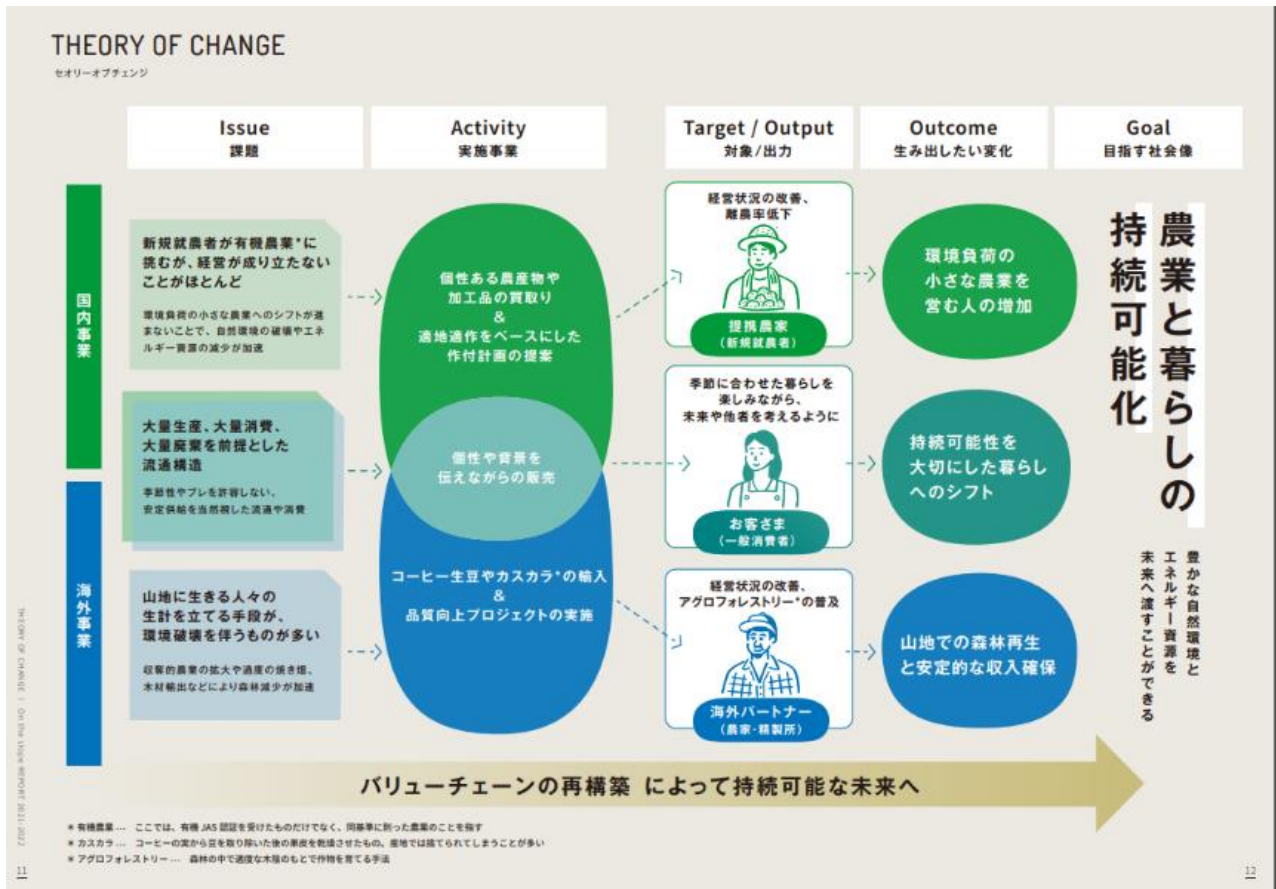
THEORY OF CHANGE
セオリーオブチェンジ

| Issue 課題 | Activity 実施事業 | Target / Output 対象/出力 | Outcome 生み出したい変化 | Goal 目指す社会像 |
|---|---|---|---|---|

国内事業

新規就農者が有機農業*に挑むが、経営が成り立たないことがほとんど

環境負荷の小さな農業へのシフトが進まないことで、自然環境の破壊やエネルギー資源の減少が加速

大量生産、大量消費、大量廃棄を前提とした流通構造

季節性やブレを許容しない、安定供給を当然視した流通や消費

海外事業

山地に生きる人々の生計を立てる手段が、環境破壊を伴うものが多い

収奪的農業の拡大や過度の焼き畑、木材輸出などにより森林減少が加速

個性ある農産物や加工品の買取り
&
適地適作をベースにした作付計画の提案

個性や背景を伝えながらの販売

コーヒー生豆やカスカラ*の輸入
&
品質向上プロジェクトの実施

経営状況の改善、離農率低下
提携農家
(新規就農者)

季節に合わせた暮らしを楽しみながら、未来や他者を考えるように
お客さま
(一般消費者)

経営状況の改善、アグロフォレストリー*の普及
海外パートナー
(農家・精製所)

環境負荷の小さな農業を営む人の増加

持続可能性を大切にした暮らしへのシフト

山地での森林再生と安定的な収入確保

農業と暮らしの持続可能化

豊かな自然環境とエネルギー資源を未来へ渡すことができる

バリューチェーンの再構築 によって持続可能な未来へ

* 有機農業… ここでは、有機JAS認証を受けたものだけでなく、同基準に則った農業のことを指す
* カスカラ… コーヒーの実から豆を取り除いた後の果皮を乾燥させたもの。産地では捨てられてしまうことが多い
* アグロフォレストリー… 森林の中で適度な木陰のもとで作物を育てる手法

THEORY OF CHANGE | On the slope REPORT 2021-2022

11

12